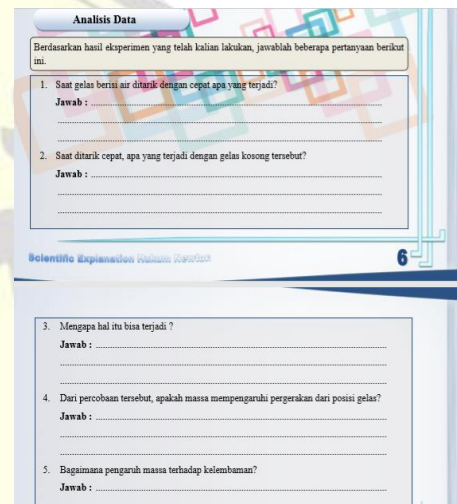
Analisis Data

Berdasarkan hasil eksperimen yang telah kalian lakukan, jawablah beberapa pertanyaan berikut ini.

1. Saat gelas berisi air ditarik dengan cepat apa yang terjadi?

Jawab : ..........................................................................

..........................................................................

..........................................................................

2. Saat ditarik cepat, apa yang terjadi dengan gelas kosong tersebut?

Jawab : ..........................................................................

..........................................................................

..........................................................................

Scientific Explanation Hukum Newton

6

3. Mengapa hal itu bisa terjadi ?

Jawab : ..........................................................................

..........................................................................

..........................................................................

4. Dari percobaan tersebut, apakah massa mempengaruhi pergerakan dari posisi gelas?

Jawab : ..........................................................................

..........................................................................

..........................................................................

5. Bagaimana pengaruh massa terhadap kelembaman?

Jawab : ..........................................................................